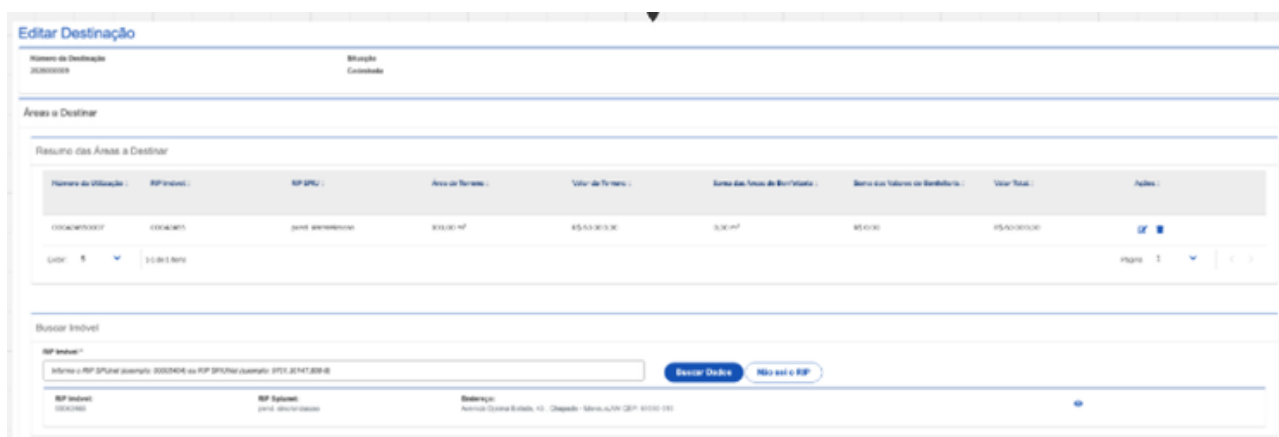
Editar Destinação

Número da Destinação
202600009

Situação
Cadastrada

Áreas a Destinar

Resumo das Áreas a Destinar

| Número da Utilização | RIP Imóvel | RIP SPIU | Área do Terreno | Valor do Terreno | Soma das Áreas de Benfeitoria | Soma dos Valores de Benfeitoria | Valor Total | Ações |
|---|---|---|---|---|---|---|---|---|
| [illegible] | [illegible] | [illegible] | 300,00 m² | R$ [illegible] | 0,00 m² | R$ 0,00 | R$ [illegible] | |

Exibir: 5 | 1-1 de 1 itens | Página 1

Buscar Imóvel

RIP Imóvel *
Informe o RIP SPUnet (exemplo: 00000404) ou RIP SPIUnet (exemplo: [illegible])

Buscar Dados | Não sei o RIP

RIP Imóvel:
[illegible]

RIP Spiunet:
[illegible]

Endereço:
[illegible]